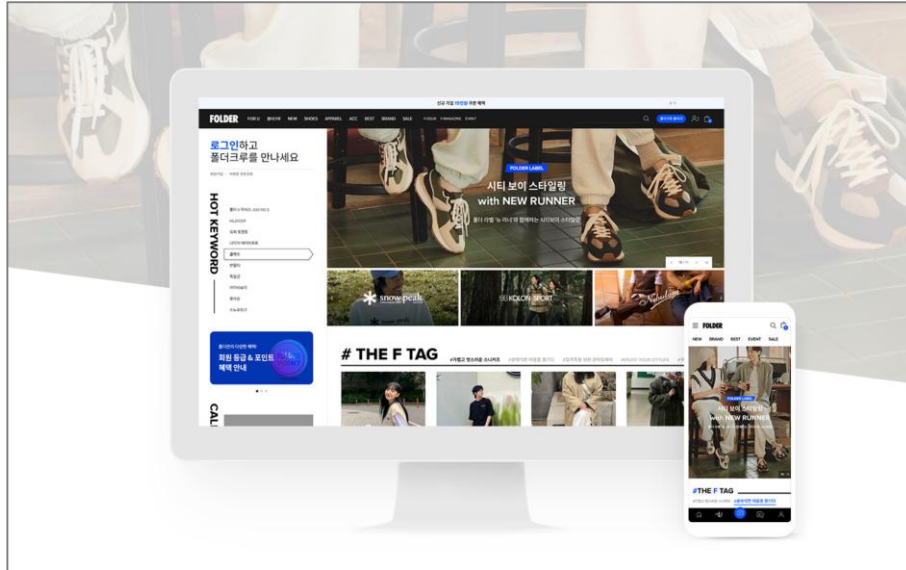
FOLDER FOR U NEW SHOES APPAREL ACC BEST BRAND SALE EVENT

로그인하고
폴더크루를 만나세요

HOT KEYWORD

회원 등급 & 포인트
혜택 안내

CAL

FOLDER LABEL
시티 보이 스타일링
with NEW RUNNER

snow peak

KOLON SPORT

# THE F TAG

FOLDER
NEW BRAND BEST EVENT SALE

FOLDER LABEL
시티 보이 스타일링
with NEW RUNNER

#THE F TAG